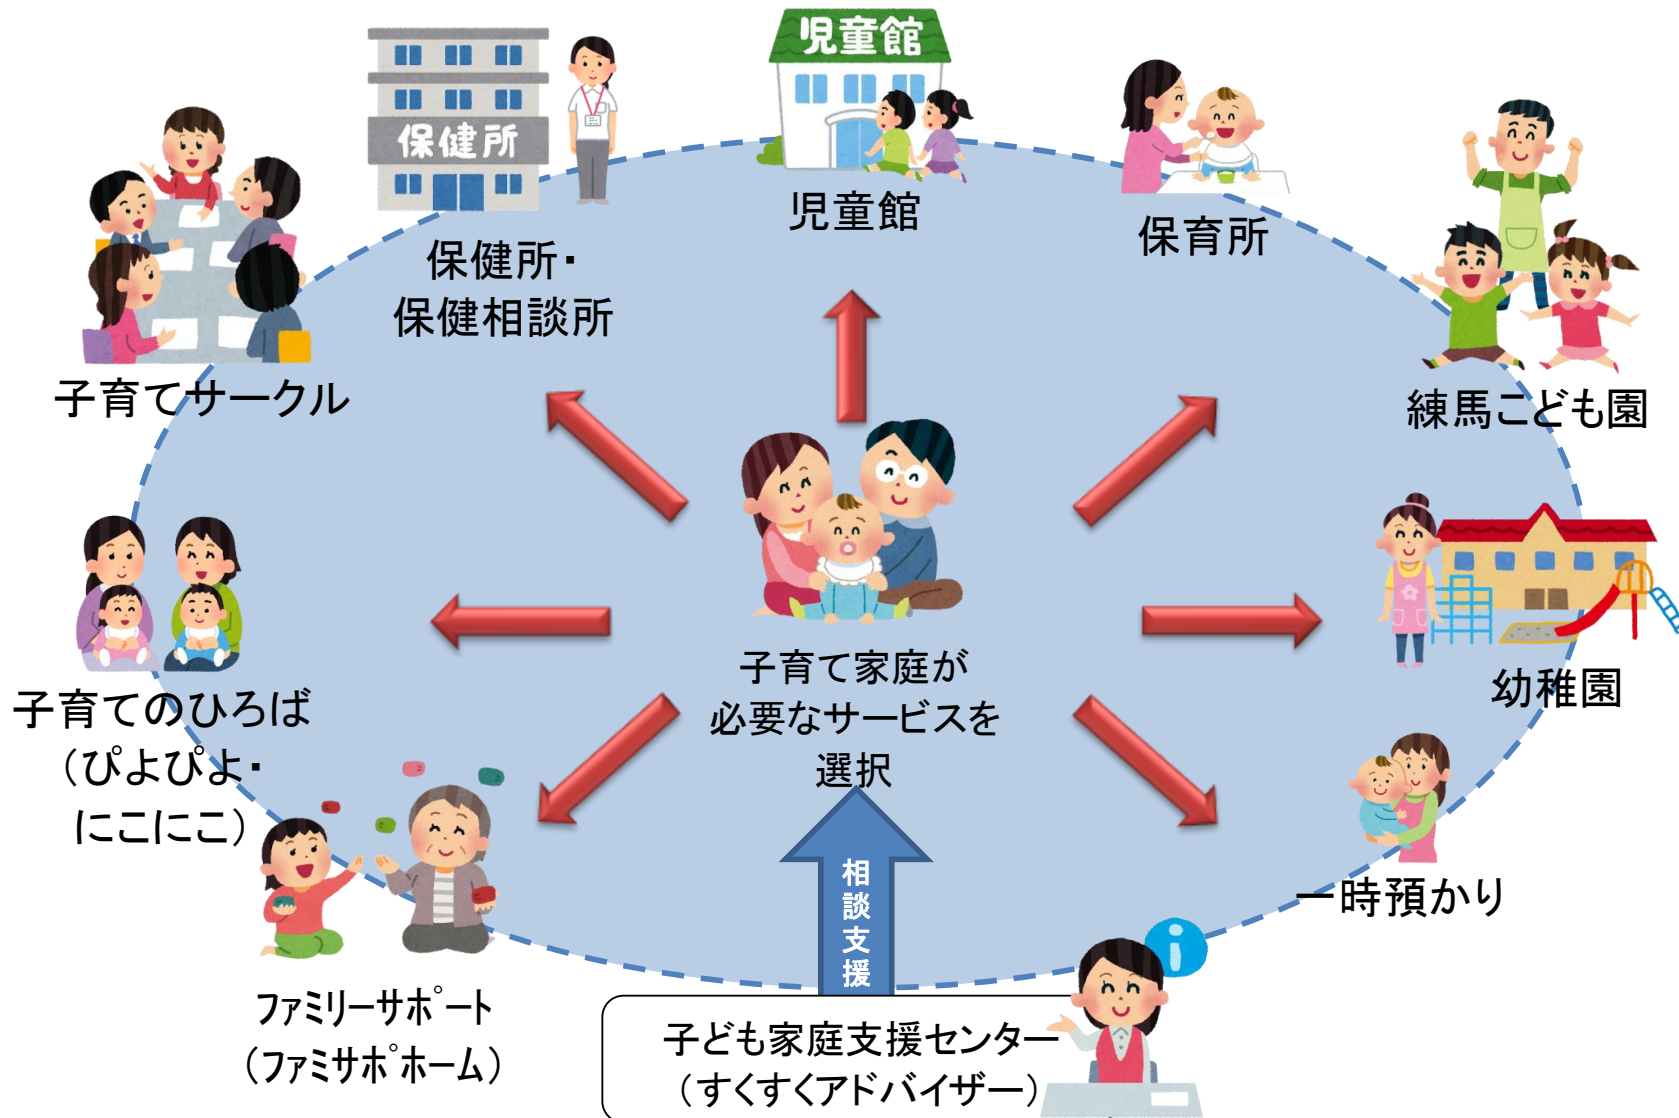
児童館

保健所

児童館

保育所

保健所・
保健相談所

子育てサークル

練馬こども園

子育てのひろば
（ぴよぴよ・
にこにこ）

子育て家庭が
必要なサービスを
選択

幼稚園

一時預かり

相談支援

ファミリーサポート
（ファミサポホーム）

子ども家庭支援センター
（すくすくアドバイザー）